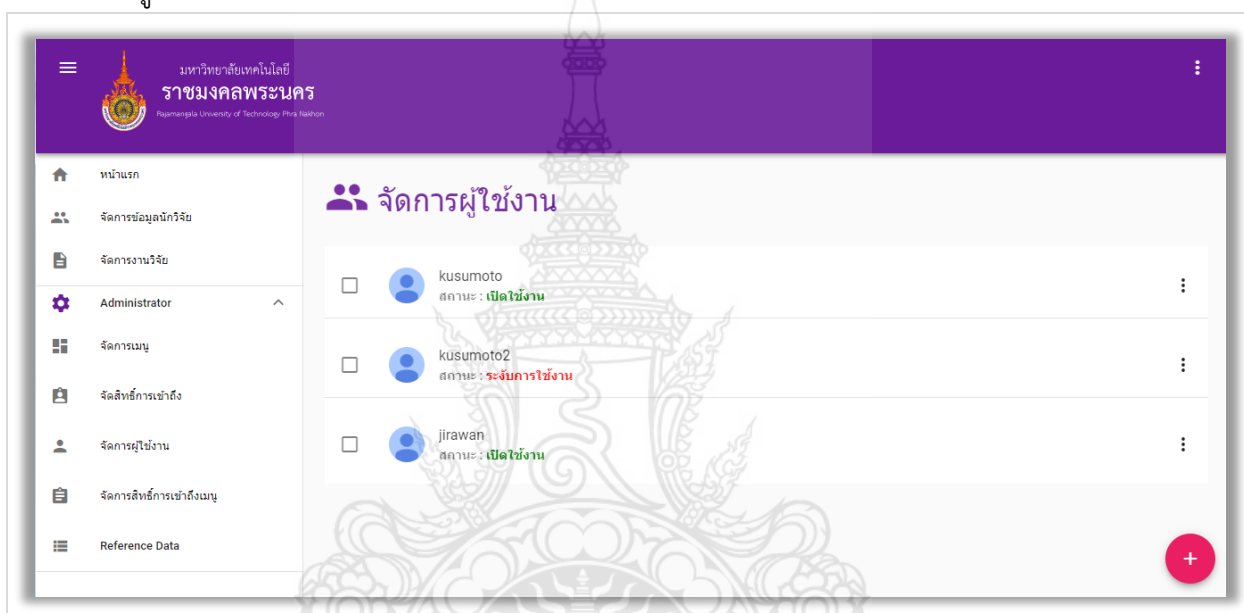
มหาวิทยาลัยเทคโนโลยี
ราชมงคลพระนคร
Rajamangala University of Technology Phra Nakhon

หน้าแรก
จัดการข้อมูลนักวิจัย
จัดการงานวิจัย
Administrator
จัดการเมนู
จัดสิทธิ์การเข้าถึง
จัดการผู้ใช้งาน
จัดการสิทธิ์การเข้าถึงเมนู
Reference Data

จัดการผู้ใช้งาน

kusumoto
สถานะ : เปิดใช้งาน

kusumoto2
สถานะ : ระงับการใช้งาน

jirawan
สถานะ : เปิดใช้งาน

+